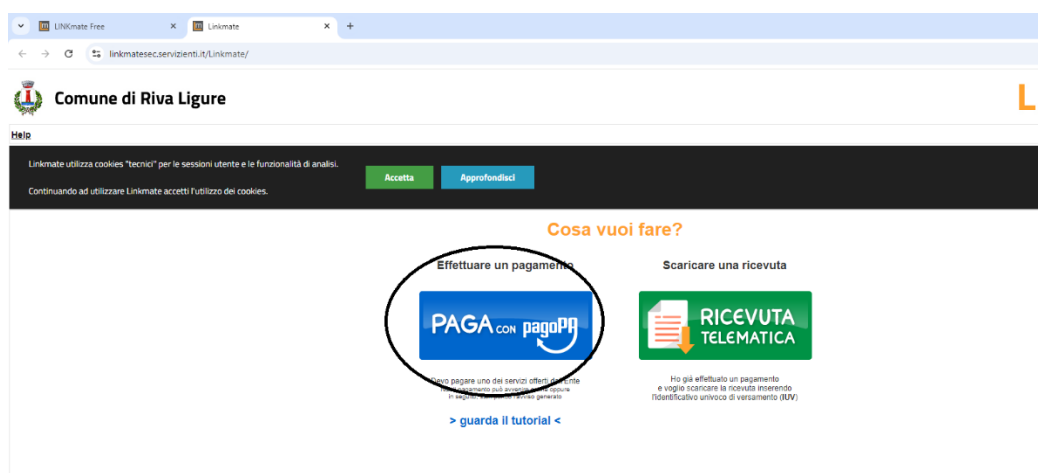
LINKmate Free ×
Linkmate ×
+
linkmatesec.servizienti.it/Linkmate/

Comune di Riva Ligure

L

Help

Linkmate utilizza cookies "tecnici" per le sessioni utente e le funzionalità di analisi.

Continuando ad utilizzare Linkmate accetti l'utilizzo dei cookies.

Accetta

Approfondisci

Cosa vuoi fare?

Effettuare un pagamento

Scaricare una ricevuta

PAGA con pagoPA

RICEVUTA TELEMATICA

Devo pagare uno dei servizi offerti dall'Ente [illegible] pagamento può avvenire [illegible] oppure in seguito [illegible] l'avviso generato

Ho già effettuato un pagamento e voglio scaricare la ricevuta inserendo l'identificativo univoco di versamento (IUV)

> guarda il tutorial <